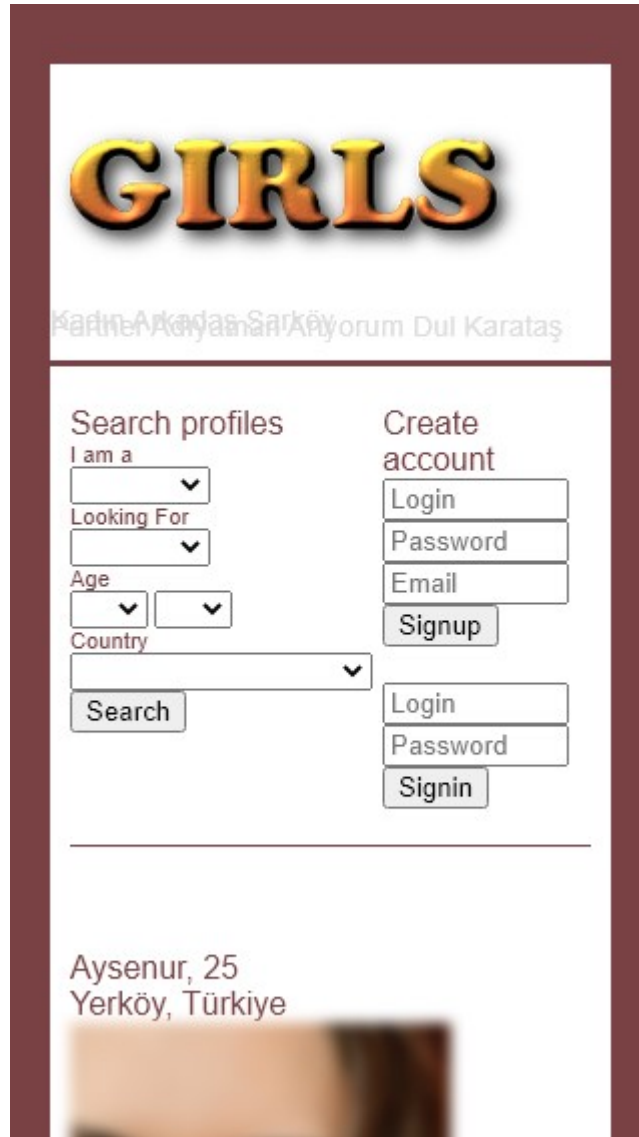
GIRLS

Kadın Arkadaş Şarköy
Partner Adıyaman Arıyorum Dul Karataş

Search profiles
I am a
Looking For
Age
Country
Search

Create account
Login
Password
Email
Signup

Login
Password
Signin

Aysenur, 25
Yerköy, Türkiye